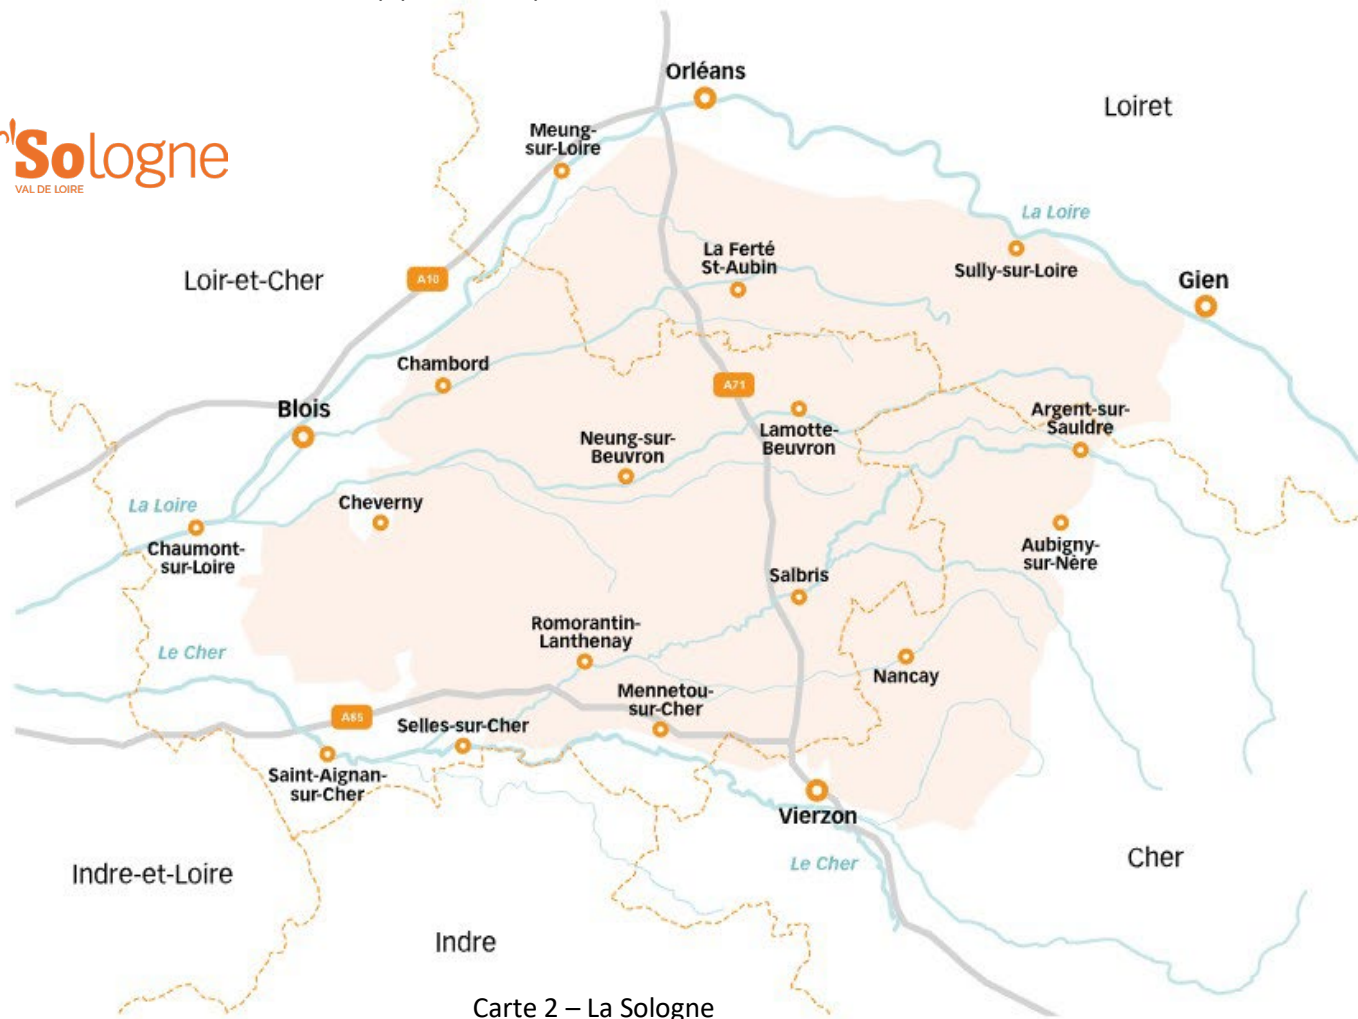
Sologne
VAL DE LOIRE

Orléans
Loiret
Meung-sur-Loire
La Loire
La Ferté St-Aubin
Sully-sur-Loire
Gien
Loir-et-Cher
A10
Chambord
A71
Blois
Lamotte-Beuvron
Argent-sur-Sauldre
Neung-sur-Beuvron
La Loire
Cheverny
Chaumont-sur-Loire
Aubigny-sur-Nère
Salbris
Romorantin-Lanthenay
Le Cher
Nancay
Mennetou-sur-Cher
A85
Selles-sur-Cher
Saint-Aignan-sur-Cher
Vierzon
Le Cher
Cher
Indre-et-Loire
Indre

Carte 2 – La Sologne